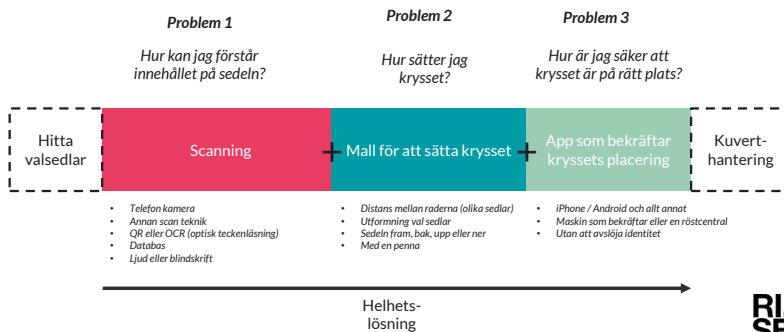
Problem 1

Hur kan jag förstår innehållet på sedeln?

Problem 2

Hur sätter jag krysset?

Problem 3

Hur är jag säker att krysset är på rätt plats?

Hitta valsedlar

Scanning

+

Mall för att sätta krysset

+

App som bekräftar kryssets placering

Kuverthantering

- Telefon kamera
- Annan scan teknik
- QR eller OCR (optisk teckenläsning)
- Databas
- Ljud eller blindskrift

- Distans mellan raderna (olika sedlar)
- Utformning val sedlar
- Sedeln fram, bak, upp eller ner
- Med en penna

- iPhone / Android och allt annat
- Maskin som bekräftar eller en röstcentral
- Utan att avslöja identitet

Helhetslösning

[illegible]